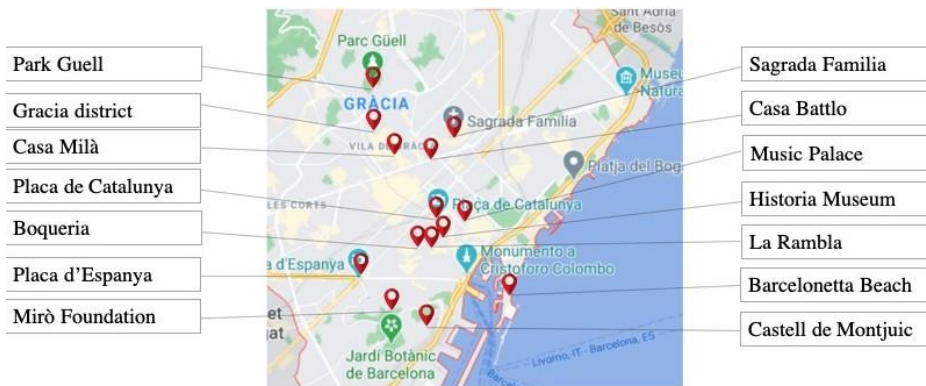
Park Guell

Gracia district

Casa Milà

Placa de Catalunya

Boqueria

Placa d'Espanya

Mirò Foundation

Sant Adrià de Besòs

Parc Güell

GRÀCIA

Sagrada Família

Museu Natura

VILA DE GRÀCIA

Platja del Bog

LES CORTS

Plaça de Catalunya

Monumento a Cristoforo Colombo

a d'Espanya

et

iat

Jardí Botànic de Barcelona

Livorno, IT - Barcelona, ES

Barce

Sagrada Familia

Casa Battlo

Music Palace

Historia Museum

La Rambla

Barcelonetta Beach

Castell de Montjuic